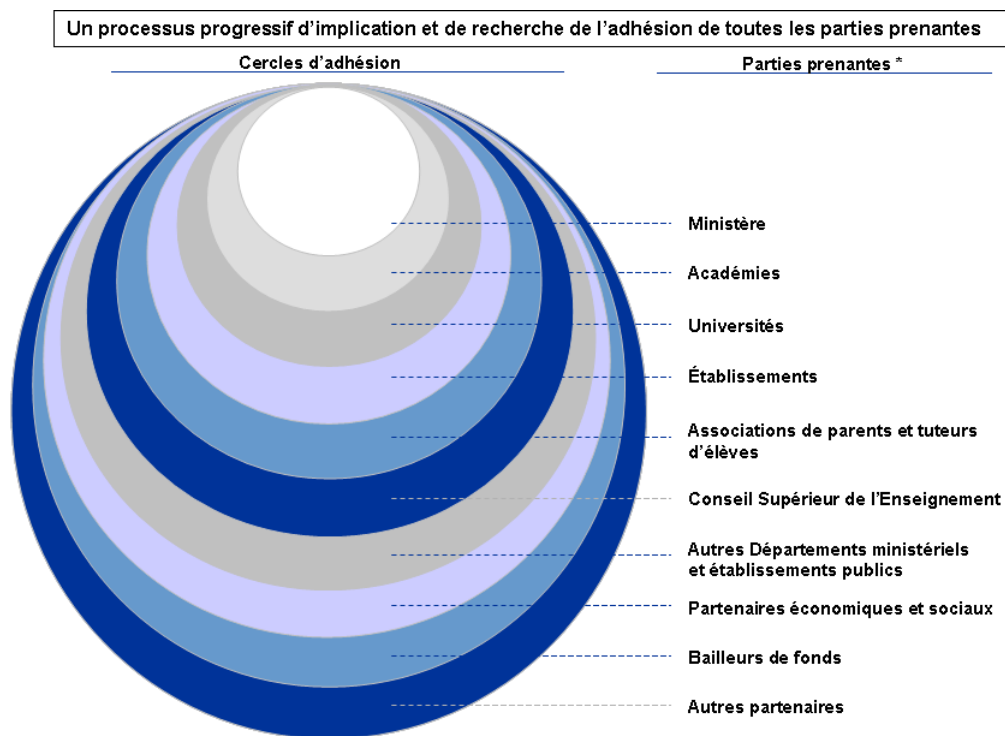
Un processus progressif d'implication et de recherche de l'adhésion de toutes les parties prenantes

Cercles d'adhésion

Parties prenantes *

Ministère

Académies

Universités

Établissements

Associations de parents et tuteurs d'élèves

Conseil Supérieur de l'Enseignement

Autres Départements ministériels et établissements publics

Partenaires économiques et sociaux

Bailleurs de fonds

Autres partenaires